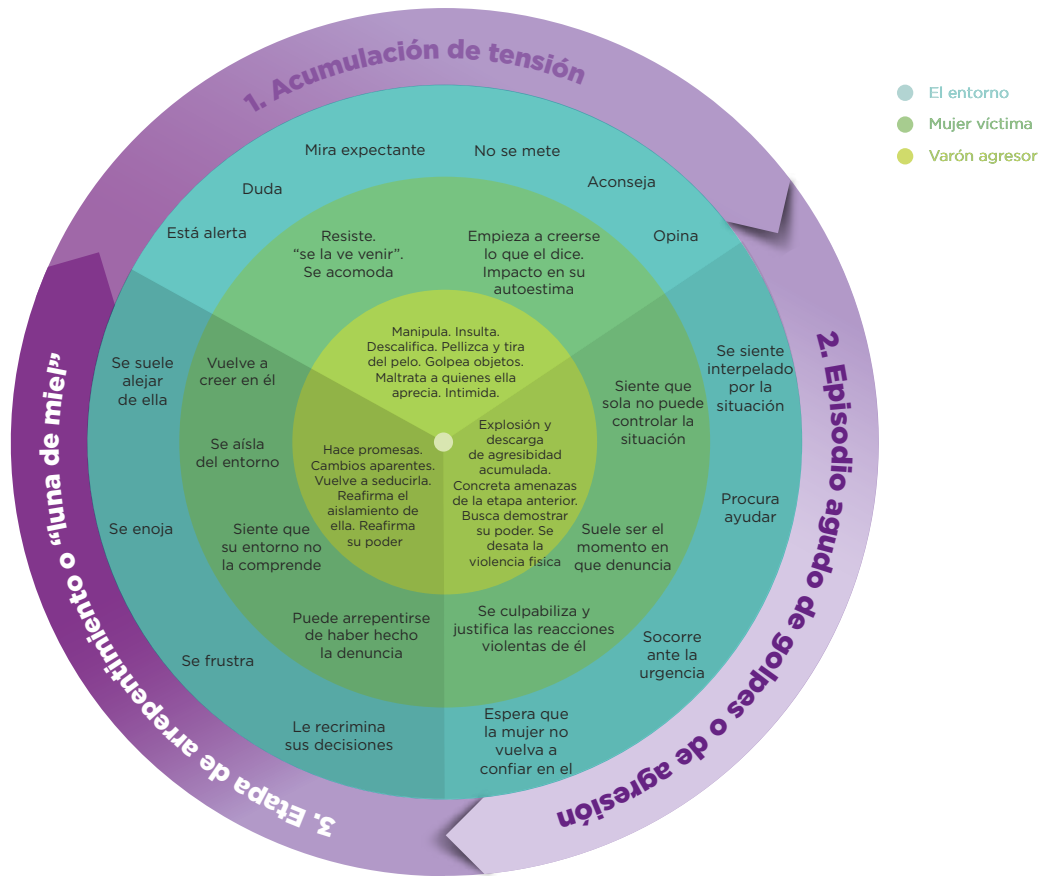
1. Acumulación de tensión

El entorno
Mujer víctima
Varón agresor

Mira expectante
No se mete
Duda
Aconseja
Está alerta
Opina

Resiste. "se la ve venir". Se acomoda

Empieza a creerse lo que el dice. Impacto en su autoestima

Manipula. Insulta. Descalifica. Pellizca y tira del pelo. Golpea objetos. Maltrata a quienes ella aprecia. Intimida.

2. Episodio agudo de golpes o de agresión

Se siente interpelado por la situación

Siente que sola no puede controlar la situación

Explosión y descarga de agresibidad acumulada. Concreta amenazas de la etapa anterior. Busca demostrar su poder. Se desata la violencia física

Procura ayudar

Suele ser el momento en que denuncia

Se culpabiliza y justifica las reacciones violentas de él

Socorre ante la urgencia

Espera que la mujer no vuelva a confiar en el

3. Etapa de arrepentimiento o "luna de miel"

Se suele alejar de ella

Vuelve a creer en él

Se aísla del entorno

Hace promesas. Cambios aparentes. Vuelve a seducirla. Reafirma el aislamiento de ella. Reafirma su poder

Se enoja

Siente que su entorno no la comprende

Puede arrepentirse de haber hecho la denuncia

Se frustra

Le recrimina sus decisiones